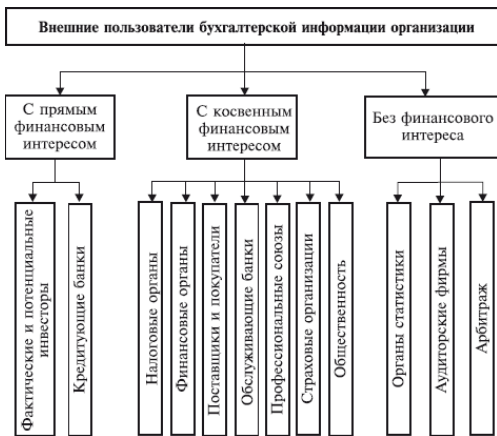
Внешние пользователи бухгалтерской информации организации

С прямым финансовым интересом

С косвенным финансовым интересом

Без финансового интереса

Фактические и потенциальные инвесторы

Кредитующие банки

Налоговые органы

Финансовые органы

Поставщики и покупатели

Обслуживающие банки

Профессиональные союзы

Страховые организации

Общественность

Органы статистики

Аудиторские фирмы

Арбитраж